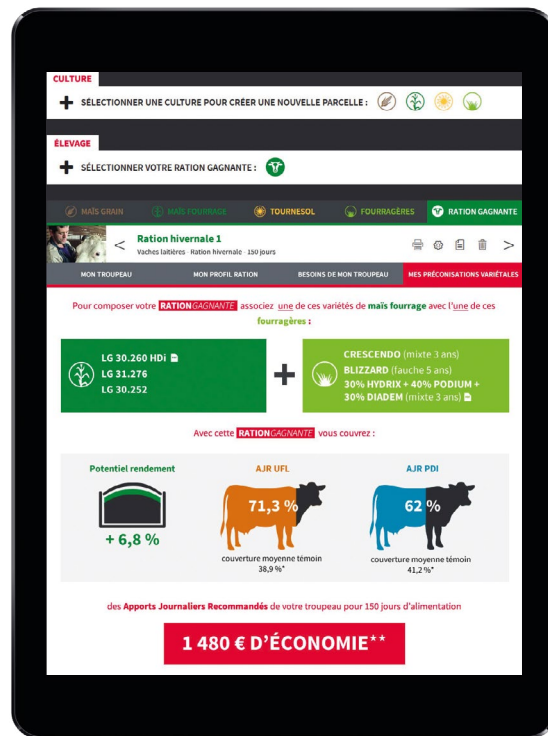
CULTURE

SÉLECTIONNER UNE CULTURE POUR CRÉER UNE NOUVELLE PARCELLE :

ÉLEVAGE

SÉLECTIONNER VOTRE RATION GAGNANTE :

MAÏS GRAIN | MAÏS FOURRAGE | TOURNESOL | FOURRAGÈRES | RATION GAGNANTE

Ration hivernale 1
Vaches laitières · Ration hivernale · 150 jours

MON TROUPEAU | MON PROFIL RATION | BESOINS DE MON TROUPEAU | MES PRÉCONISATIONS VARIÉTALES

Pour composer votre RATIONGAGNANTE associez une de ces variétés de maïs fourrage avec l'une de ces fourragères :

LG 30.260 HDi
LG 31.276
LG 30.252

CRESCENDO (mixte 3 ans)
BLIZZARD (fauche 5 ans)
30% HYDRIX + 40% PODIUM + 30% DIADEM (mixte 3 ans)

Avec cette RATIONGAGNANTE vous couvrez :

Potentiel rendement
+ 6,8 %

AJR UFL
71,3 %
couverture moyenne témoin 38,9 %*

AJR PDI
62 %
couverture moyenne témoin 41,2 %*

des Apports Journaliers Recommandés de votre troupeau pour 150 jours d'alimentation

1 480 € D'ÉCONOMIE**